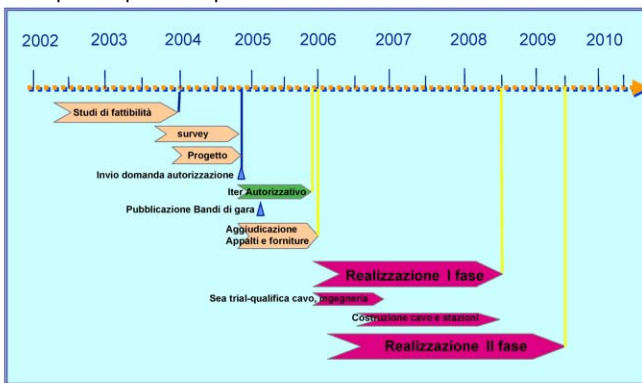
2002 2003 2004 2005 2006 2007 2008 2009 2010

Studi di fattibilità

survey

Progetto

Invio domanda autorizzazione

Iter Autorizzativo

Pubblicazione Bandi di gara

Aggiudicazione Appalti e forniture

Realizzazione I fase

Sea trial-qualifica cavo, ingegneria

Costruzione cavo e stazioni

Realizzazione II fase